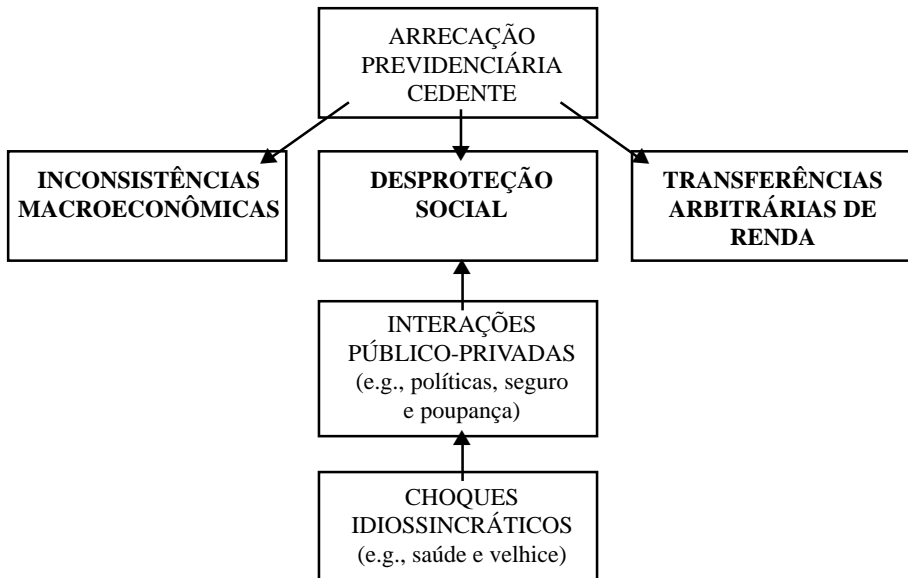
ARRECAÇÃO PREVIDENCIÁRIA CEDENTE

INCONSISTÊNCIAS MACROECONÔMICAS

DESPROTEÇÃO SOCIAL

TRANSFERÊNCIAS ARBITRÁRIAS DE RENDA

INTERAÇÕES PÚBLICO-PRIVADAS (e.g., políticas, seguro e poupança)

CHOQUES IDIOSSINCRÁTICOS (e.g., saúde e velhice)